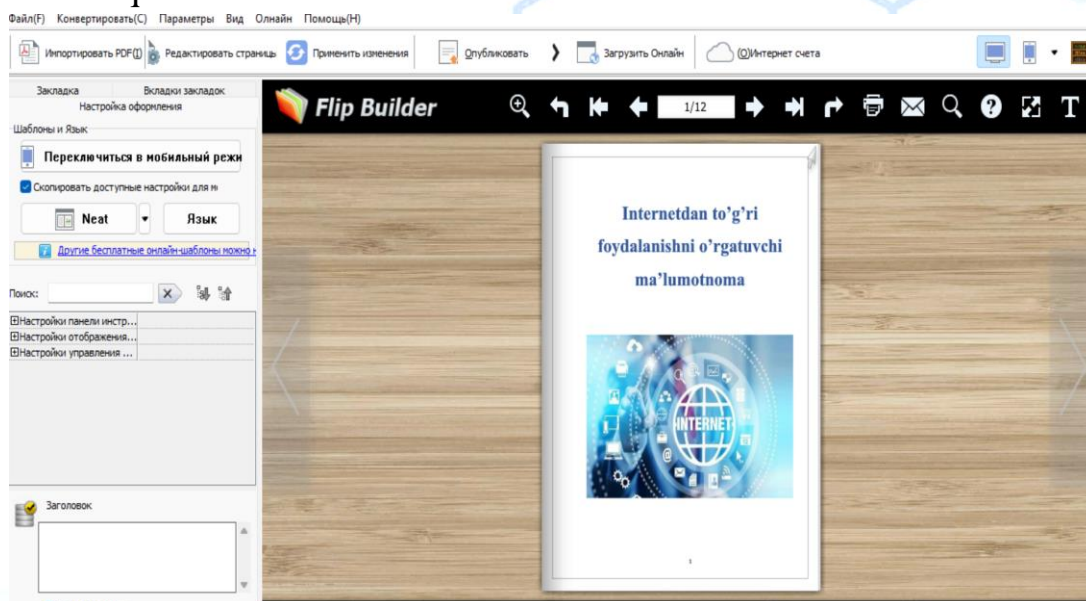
Файл(F) Конвертировать(C) Параметры Вид Онлайн Помощь(H)

Импортировать PDF(I) Редактировать страницы Применить изменения Опубликовать Загрузить Онлайн (O)Интернет счета

Закладка Вкладки закладок
Настройка оформления

Шаблоны и Язык

Переключиться в мобильный режи

Скопировать доступные настройки для м

Neat Язык

Другие бесплатные онлайн-шаблоны можно н

Поиск:

Настройки панели инстр...
Настройки отображения...
Настройки управления ...

Заголовок

Flip Builder

1/12

Internetdan to'g'ri foydalanishni o'rgatuvchi ma'lumotnoma

INTERNET